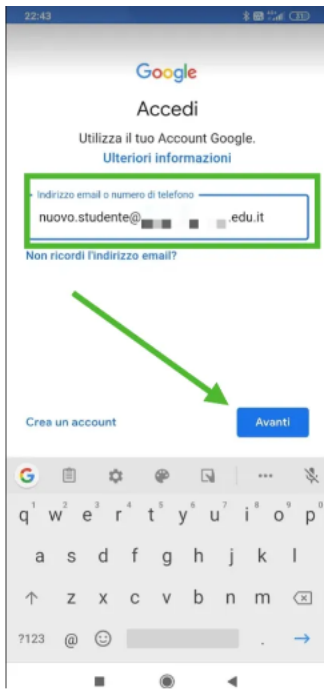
22:43

Google

Accedi

Utilizza il tuo Account Google.

Ulteriori informazioni

Indirizzo email o numero di telefono

nuovo.studente@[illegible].edu.it

Non ricordi l'indirizzo email?

Crea un account

Avanti

q w e r t y u i o p
1 2 3 4 5 6 7 8 9 0
a s d f g h j k l
z x c v b n m
?123 @ .